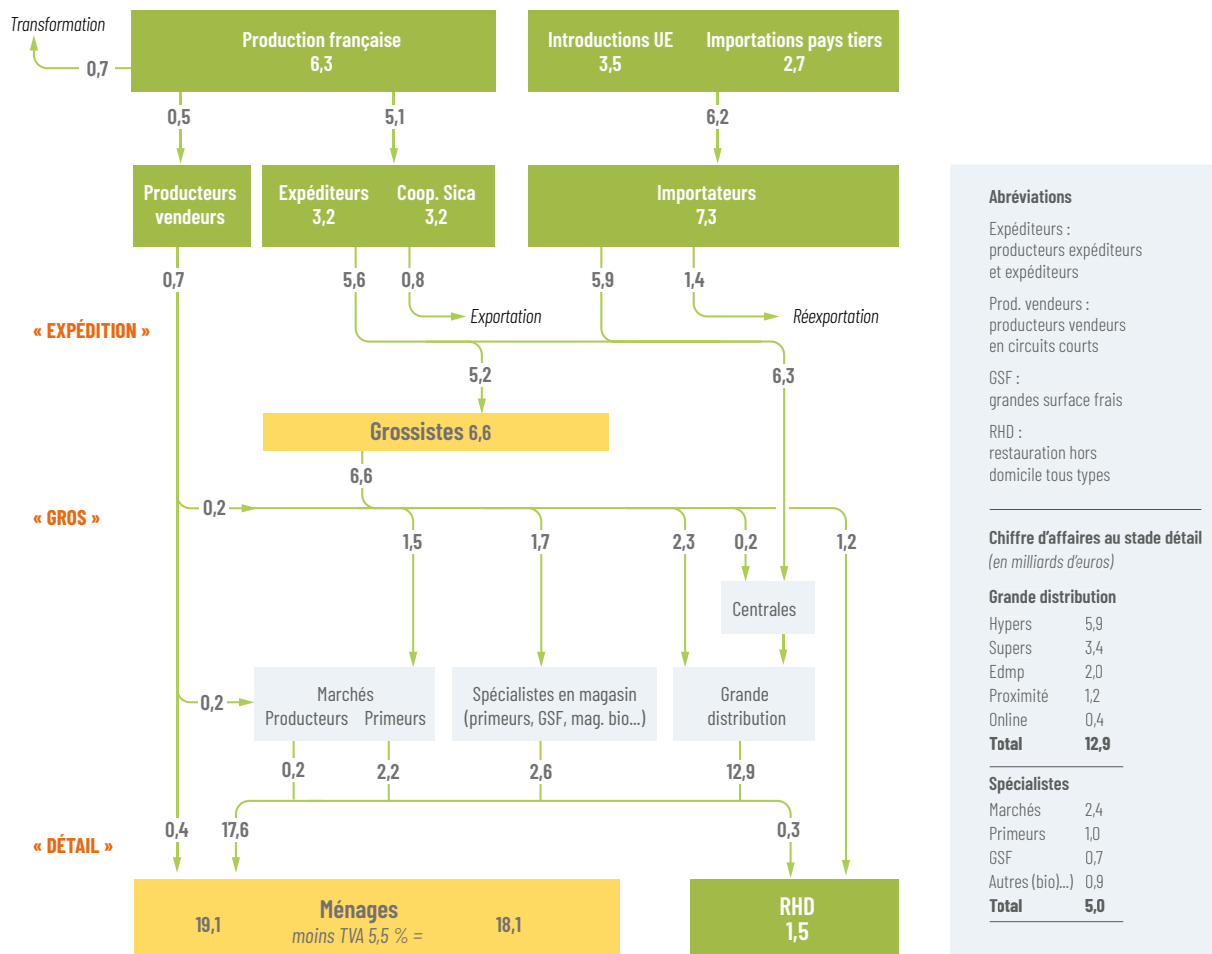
Transformation

0,7

Production française
6,3

Introductions UE
3,5

Importations pays tiers
2,7

0,5

5,1

6,2

Producteurs vendeurs

Expéditeurs
3,2

Coop. Sica
3,2

Importateurs
7,3

0,7

5,6

0,8

5,9

1,4

« EXPÉDITION »

Exportation

Réexportation

5,2

6,3

Grossistes 6,6

6,6

« GROS »

0,2

1,5

1,7

2,3

0,2

1,2

Centrales

0,2

Marchés
Producteurs Primeurs

Spécialistes en magasin (primeurs, GSF, mag. bio...)

Grande distribution

0,2

2,2

2,6

12,9

« DÉTAIL »

0,4

17,6

0,3

Ménages
19,1 moins TVA 5,5 % = 18,1

RHD
1,5

Abréviations

Expéditeurs : producteurs expéditeurs et expéditeurs

Prod. vendeurs : producteurs vendeurs en circuits courts

GSF : grandes surface frais

RHD : restauration hors domicile tous types

Chiffre d'affaires au stade détail
(en milliards d'euros)

Grande distribution

| | |
|---|---|
| Hypers | 5,9 |
| Supers | 3,4 |
| Edmp | 2,0 |
| Proximité | 1,2 |
| Online | 0,4 |
| **Total** | **12,9** |

Spécialistes

| | |
|---|---|
| Marchés | 2,4 |
| Primeurs | 1,0 |
| GSF | 0,7 |
| Autres (bio)...) | 0,9 |
| **Total** | **5,0** |